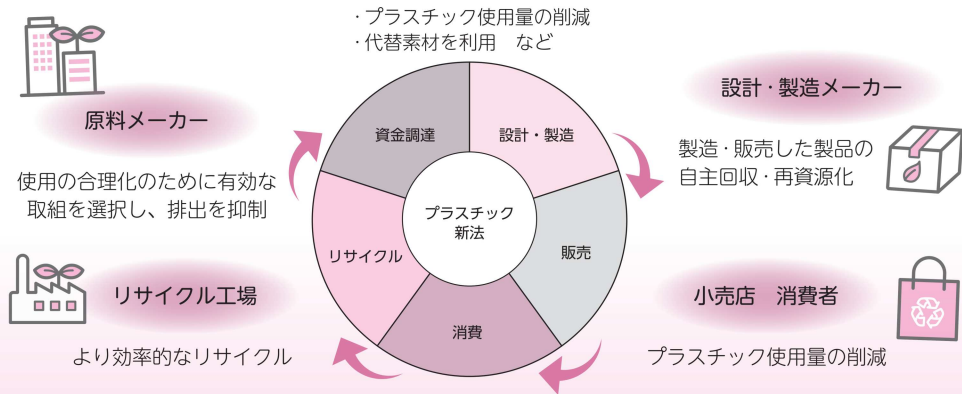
・プラスチック使用量の削減
・代替素材を利用　など

原料メーカー

使用の合理化のために有効な取組を選択し、排出を抑制

設計・製造メーカー

製造・販売した製品の自主回収・再資源化

資金調達

設計・製造

プラスチック新法

販売

消費

リサイクル

リサイクル工場

より効率的なリサイクル

小売店　消費者

プラスチック使用量の削減